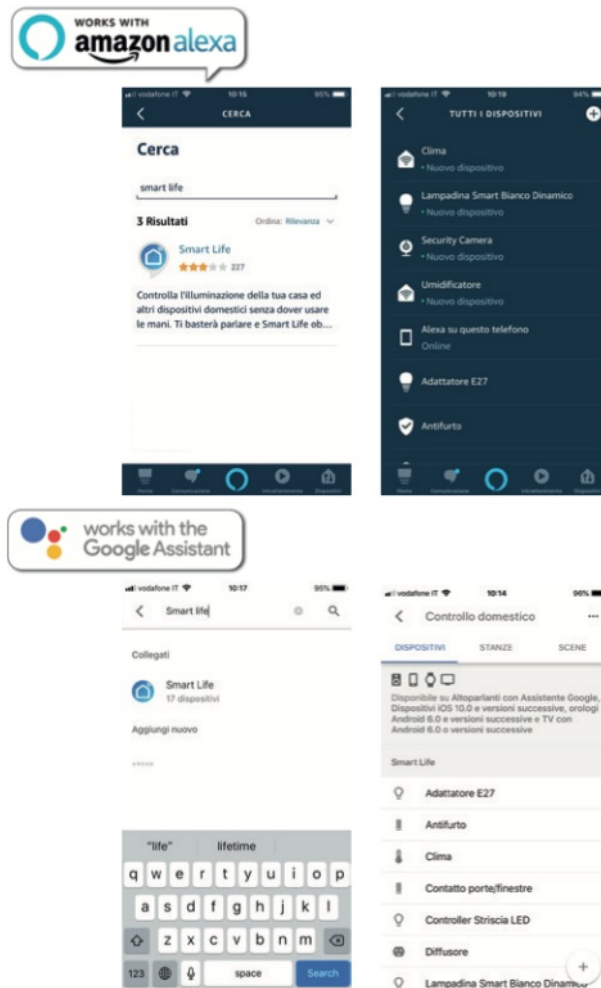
WORKS WITH
amazon alexa

vodafone IT 10:15 95%
CERCA
Cerca
smart life
3 Risultati
Ordina: Rilevanza
Smart Life
227
Controlla l'illuminazione della tua casa ed altri dispositivi domestici senza dover usare le mani. Ti basterà parlare e Smart Life ob...
Home Comunicazione Intrattenimento Dispositivi

vodafone IT 10:19 94%
TUTTI I DISPOSITIVI
Clima
• Nuovo dispositivo
Lampadina Smart Bianco Dinamico
• Nuovo dispositivo
Security Camera
• Nuovo dispositivo
Umidificatore
• Nuovo dispositivo
Alexa su questo telefono
Online
Adattatore E27
Antifurto
Home Comunicazione Intrattenimento Dispositivi

works with the
Google Assistant

vodafone IT 10:17 95%
Smart life
Collegati
Smart Life
17 dispositivi
Aggiungi nuovo
"life" lifetime
q w e r t y u i o p
a s d f g h j k l
z x c v b n m
123 space Search

vodafone IT 10:14 96%
Controllo domestico
DISPOSITIVI STANZE SCENE
Disponibile su Altoparlanti con Assistente Google, Dispositivi iOS 10.0 e versioni successive, orologi Android 6.0 e versioni successive e TV con Android 6.0 o versioni successive
Smart Life
Adattatore E27
Antifurto
Clima
Contatto porte/finestre
Controller Striscia LED
Diffusore
Lampadina Smart Bianco Dinamico